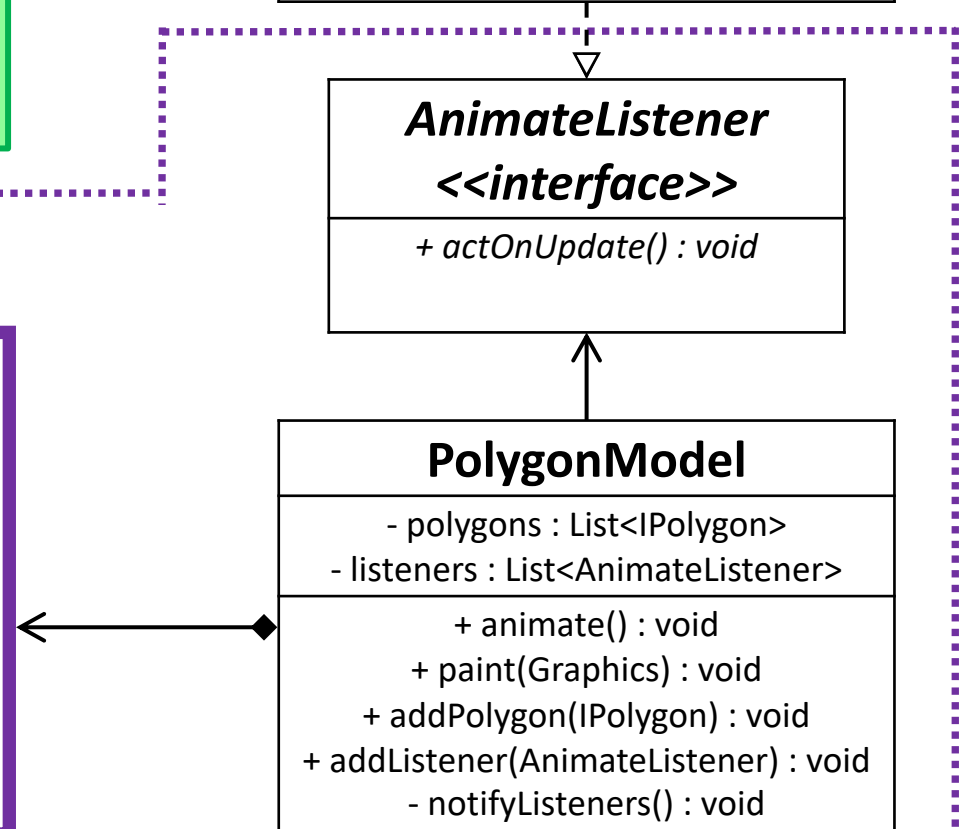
AnimateListener
<<interface>>

+ actOnUpdate() : void

PolygonModel

- polygons : List<IPolygon>
- listeners : List<AnimateListener>

+ animate() : void
+ paint(Graphics) : void
+ addPolygon(IPolygon) : void
+ addListener(AnimateListener) : void
- notifyListeners() : void